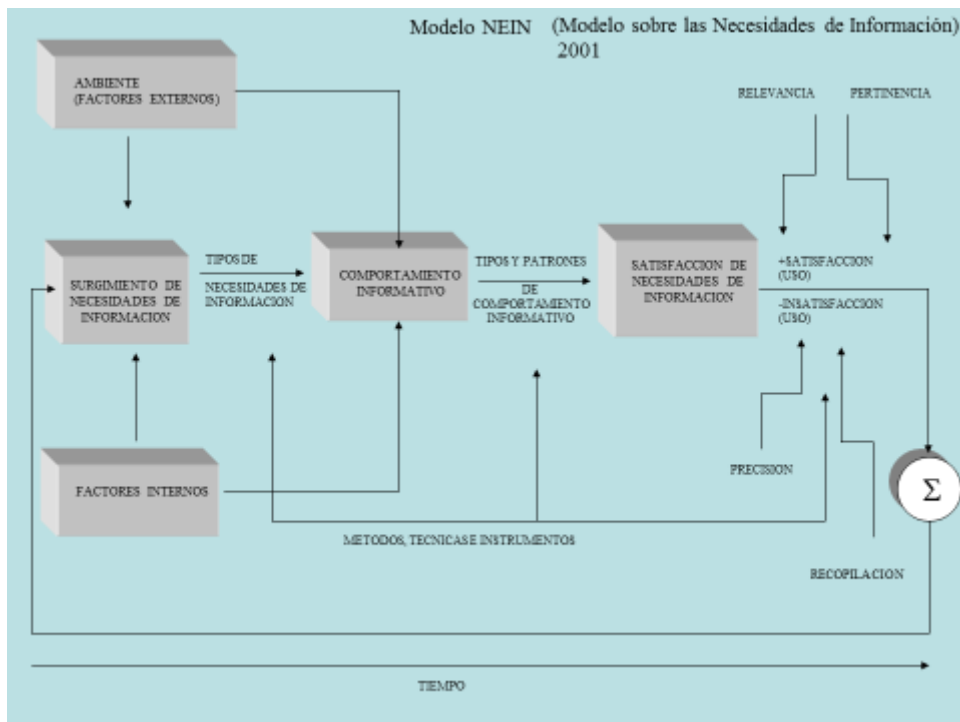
Modelo NEIN (Modelo sobre las Necesidades de Información) 2001

AMBIENTE (FACTORES EXTERNOS)

RELEVANCIA

PERTINENCIA

SURGIMIENTO DE NECESIDADES DE INFORMACION

TIPOS DE NECESIDADES DE INFORMACION

COMPORTAMIENTO INFORMATIVO

TIPOS Y PATRONES DE COMPORTAMIENTO INFORMATIVO

SATISFACCION DE NECESIDADES DE INFORMACION

+SATISFACCION (USO)

-INSATISFACCION (USO)

PRECISION

FACTORES INTERNOS

$\Sigma$

METODOS, TECNICAS E INSTRUMENTOS

RECOPILACION

TIEMPO